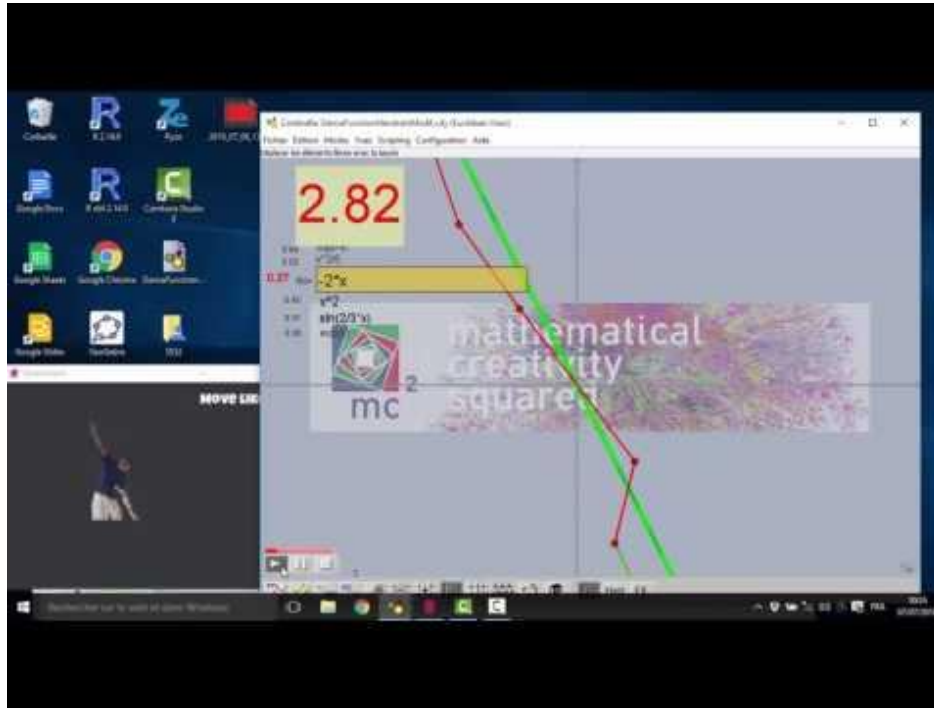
Corbeille
R 3.2.1
Zotero
R x64 3.2.1
Camtasia Studio
Google Docs
Google Sheets
Google Chrome
Google Slides
GeoGebra
Cinderella
Fichier Edition Modes Vues Scripting Configuration Aide
2.82
0.37
-2*x
x^2
sin(2/3*x)
mathematical
creativity
squared
mc
2
Move Lik
PRA